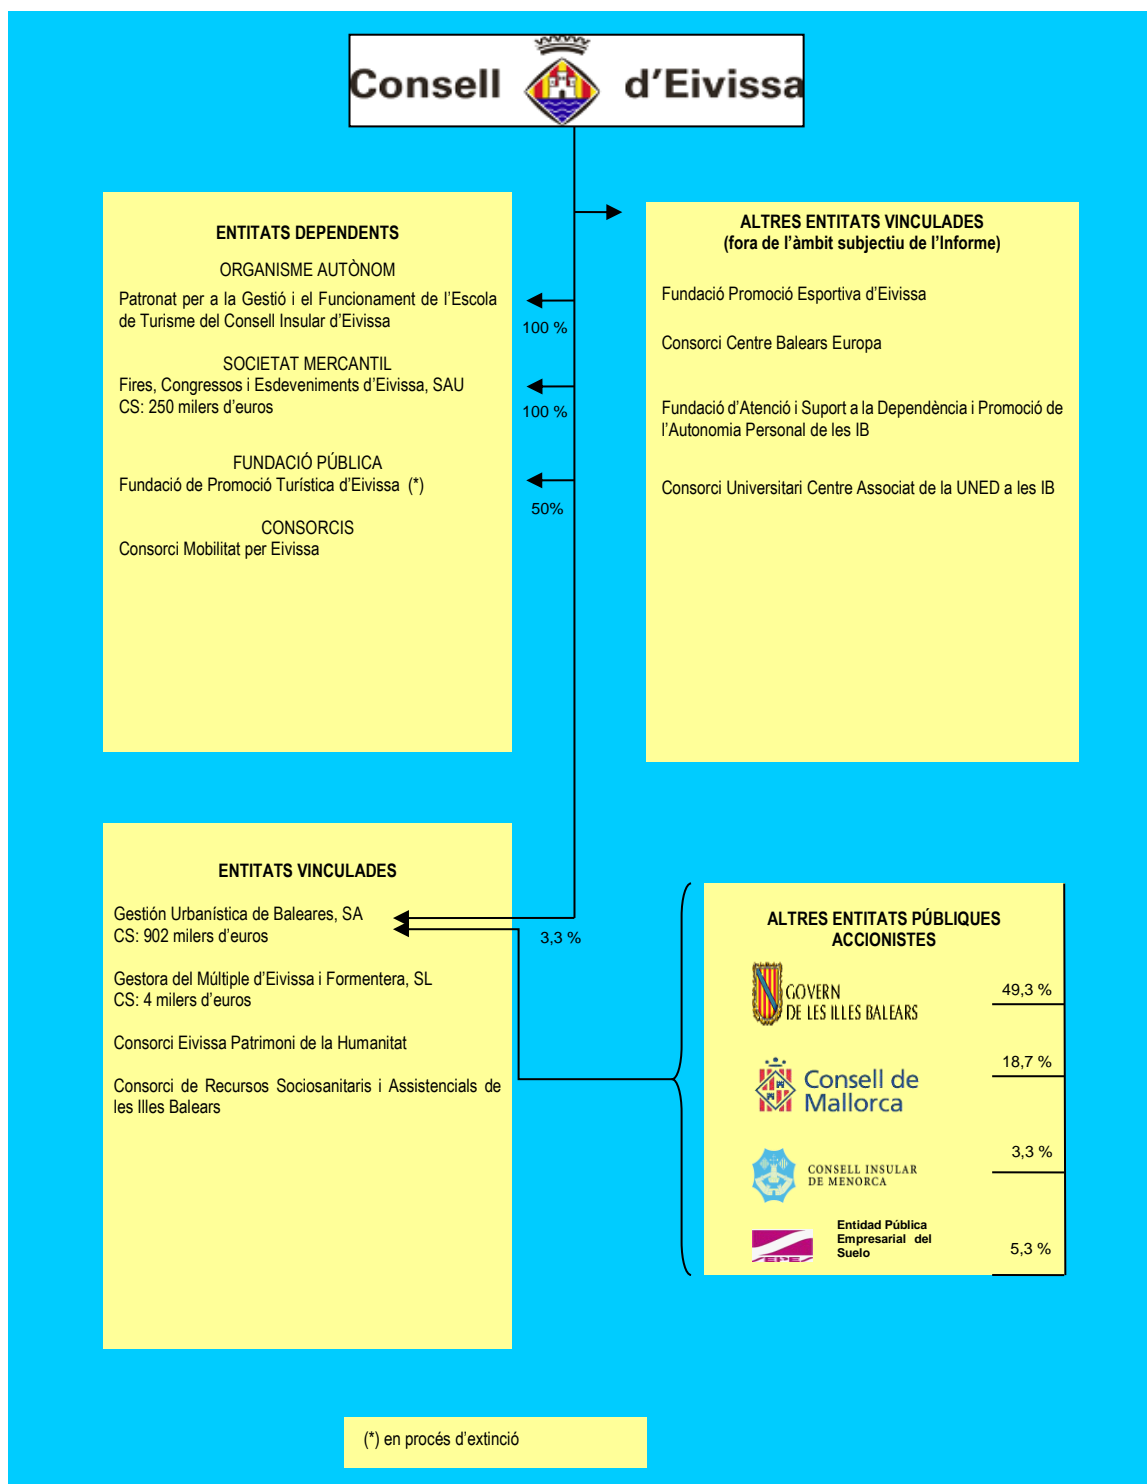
Consell d'Eivissa

ENTITATS DEPENDENTS

ORGANISME AUTÒNOM

Patronat per a la Gestió i el Funcionament de l'Escola de Turisme del Consell Insular d'Eivissa

100 %

SOCIETAT MERCANTIL

Fires, Congressos i Esdeveniments d'Eivissa, SAU
CS: 250 milers d'euros

100 %

FUNDACIÓ PÚBLICA

Fundació de Promoció Turística d'Eivissa (*)

50%

CONSORCIS

Consorci Mobilitat per Eivissa

ALTRES ENTITATS VINCULADES
(fora de l'àmbit subjectiu de l'Informe)

Fundació Promoció Esportiva d'Eivissa

Consorci Centre Balears Europa

Fundació d'Atenció i Suport a la Dependència i Promoció de l'Autonomia Personal de les IB

Consorci Universitari Centre Associat de la UNED a les IB

ENTITATS VINCULADES

Gestión Urbanística de Baleares, SA
CS: 902 milers d'euros

3,3 %

Gestora del Múltiple d'Eivissa i Formentera, SL
CS: 4 milers d'euros

Consorci Eivissa Patrimoni de la Humanitat

Consorci de Recursos Sociosanitaris i Assistencials de les Illes Balears

ALTRES ENTITATS PÚBLIQUES ACCIONISTES

GOVERN DE LES ILLES BALEARS

49,3 %

Consell de Mallorca

18,7 %

CONSELL INSULAR DE MENORCA

3,3 %

EPES

Entidad Pública Empresarial del Suelo

5,3 %

(*) en procés d'extinció